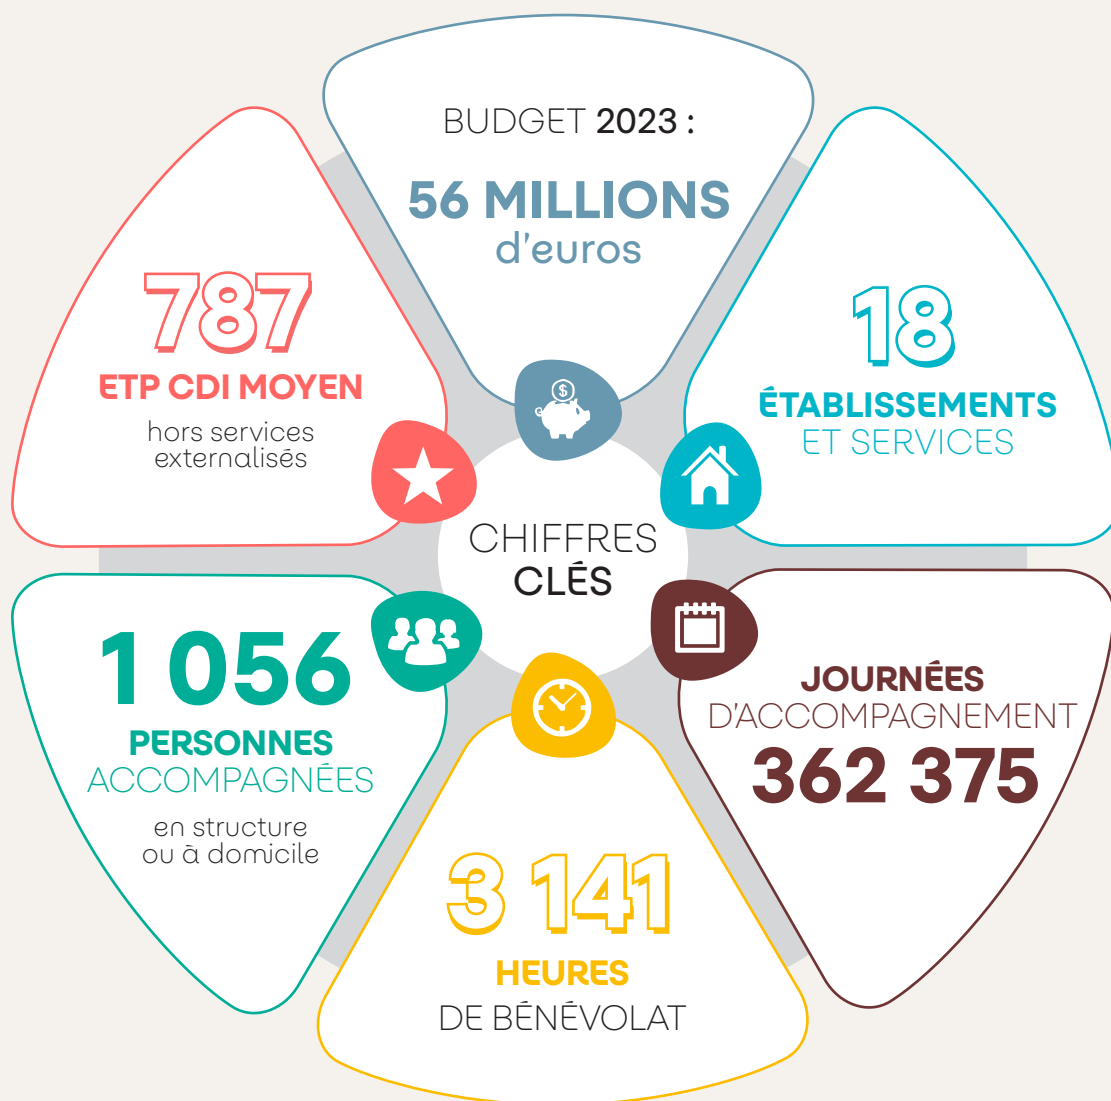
BUDGET 2023 :

56 MILLIONS d'euros

787
ETP CDI MOYEN
hors services externalisés

18
ÉTABLISSEMENTS
ET SERVICES

CHIFFRES
CLÉS

1 056
PERSONNES
ACCOMPAGNÉES
en structure ou à domicile

JOURNÉES
D'ACCOMPAGNEMENT
362 375

3 141
HEURES
DE BÉNÉVOLAT